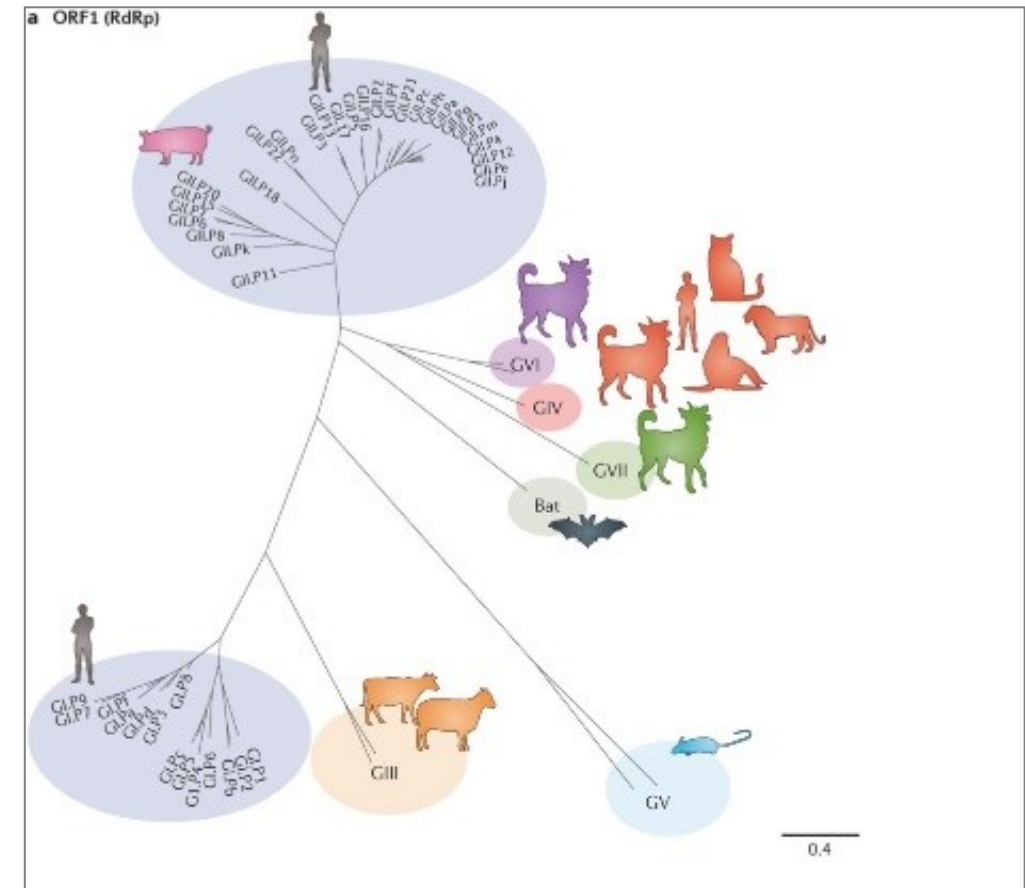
a ORF1 (RdRp)

GII.P3
GII.P16
GII.P17
GII.P13
GII.P2
GII.P21
GII.P4
GII.Pc
GII.Pa
GII.P12
GII.Pe
GII.Pj
GII.Pn
GII.P22
GII.P18
GII.P20
GII.P15
GII.P6
GII.P8
GII.Pk
GII.P11

GVI
GIV
GVII
Bat

GI.P9
GI.P7
GI.Pf
GI.P4
GI.P3
GI.P8
GI.Pc
GI.P2
GI.P6
GI.Pb
GI.Pd
GI.P1

GIII
GV

0.4